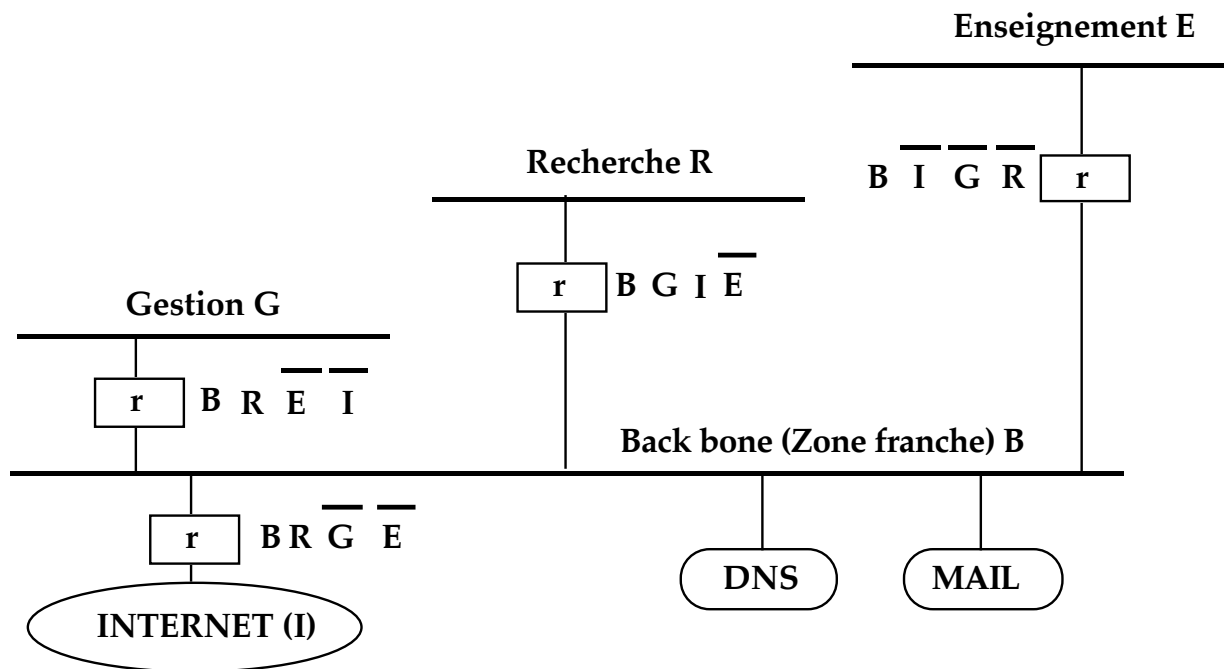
Enseignement E

Recherche R

B $\overline{I}$ $\overline{G}$ $\overline{R}$ r

r B G I $\overline{E}$

Gestion G

r B R $\overline{E}$ $\overline{I}$

Back bone (Zone franche) B

r B R $\overline{G}$ $\overline{E}$

DNS

MAIL

INTERNET (I)